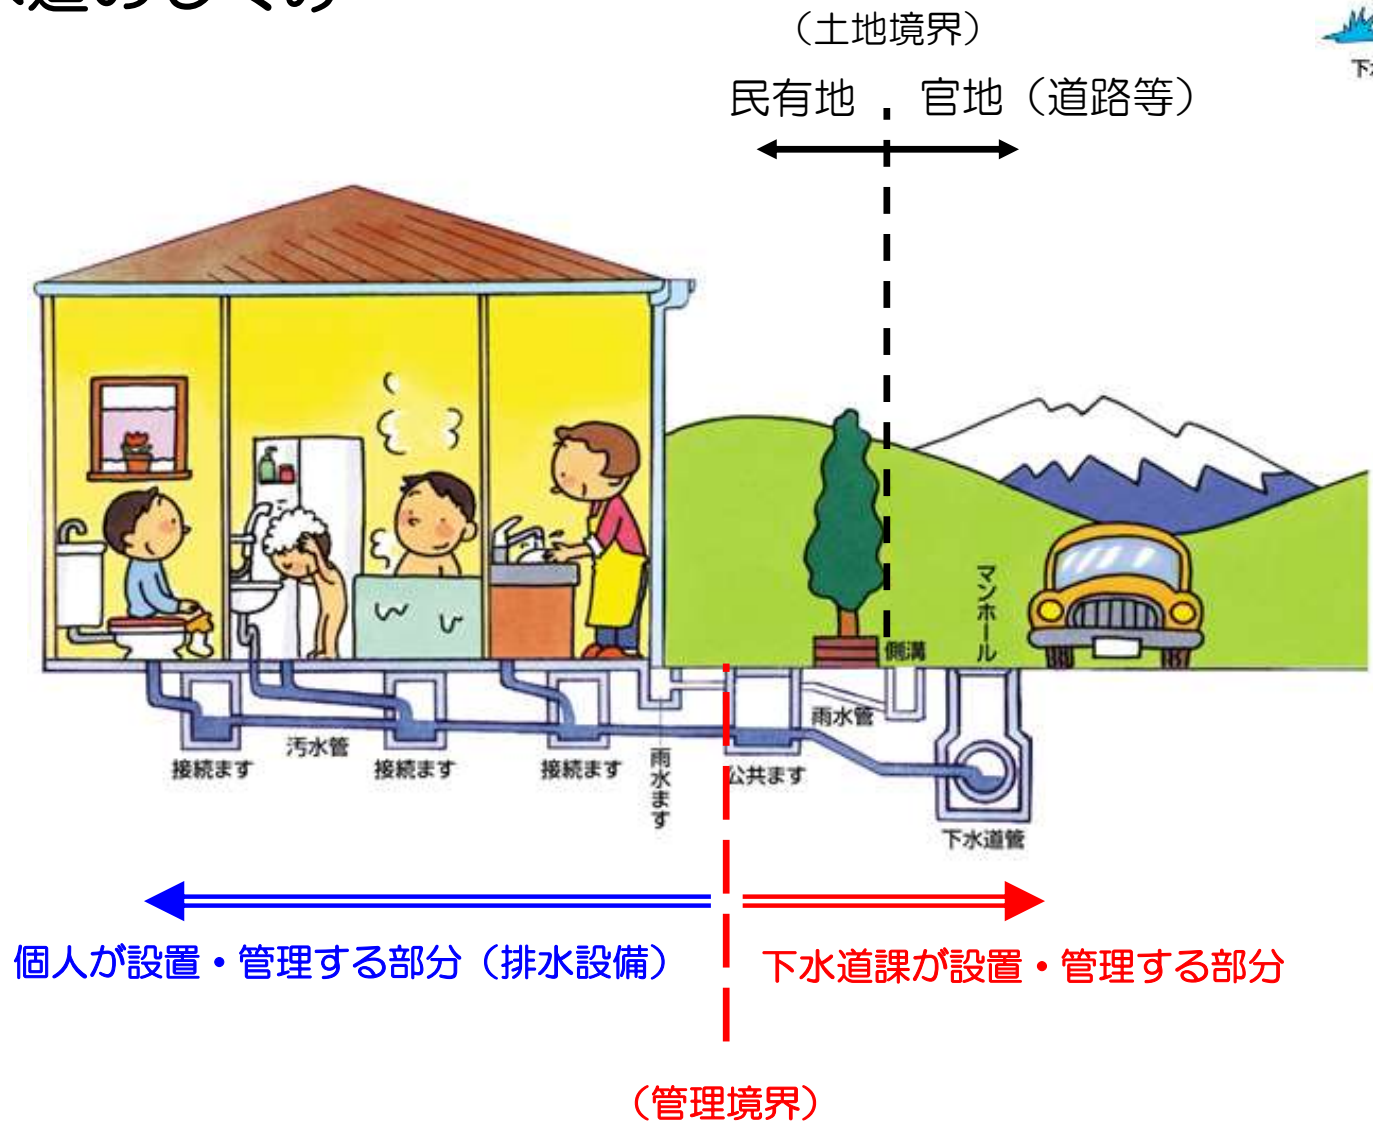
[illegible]

（土地境界）

民有地　官地（道路等）

下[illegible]

マンホール

側溝

雨水管

汚水管

接続ます

接続ます

接続ます

雨水ます

公共ます

下水道管

個人が設置・管理する部分（排水設備）

下水道課が設置・管理する部分

（管理境界）